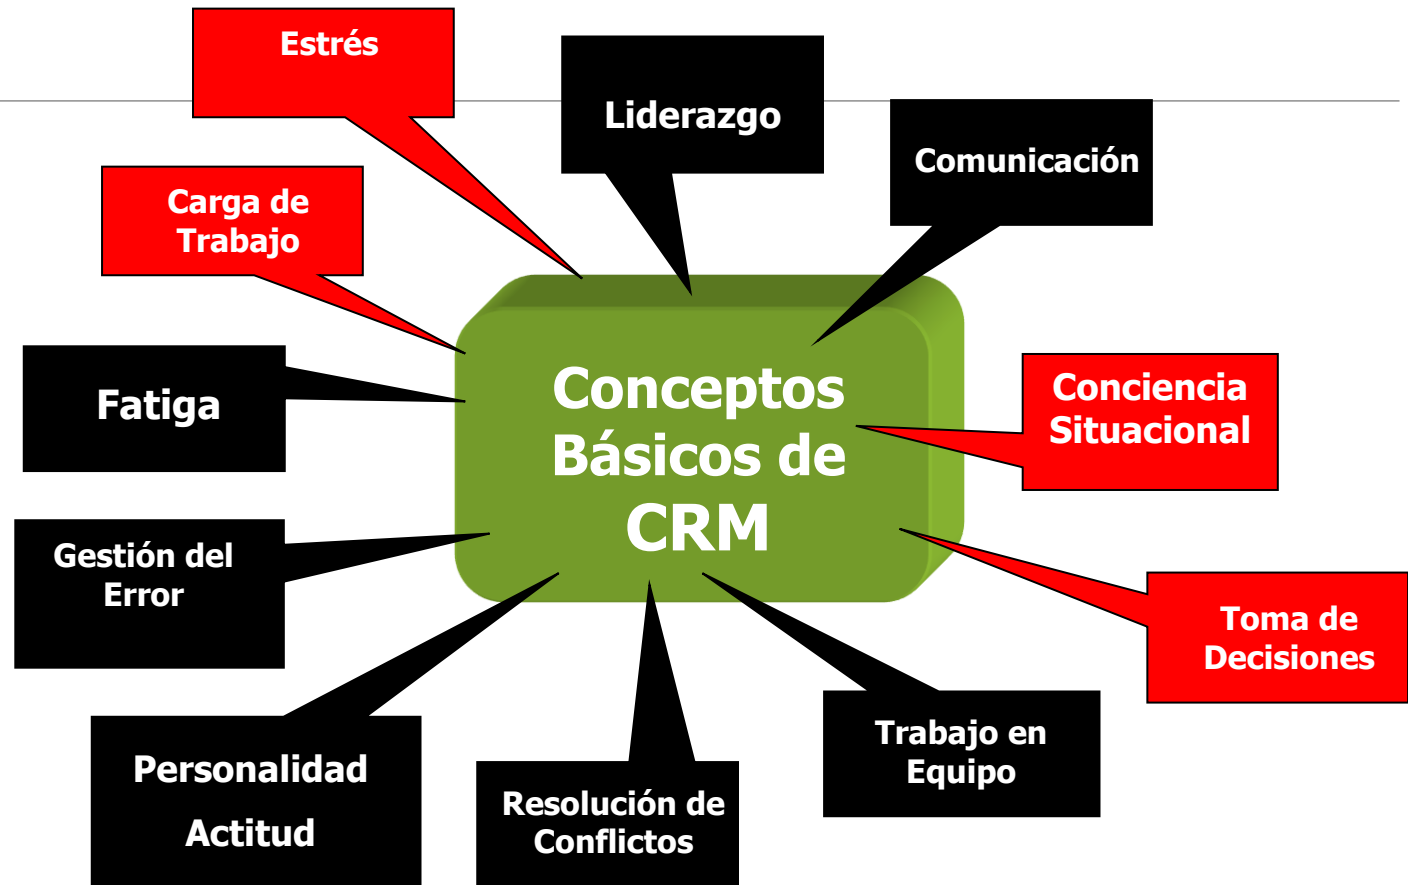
Estrés

Liderazgo

Comunicación

Carga de Trabajo

Fatiga

Conceptos Básicos de CRM

Conciencia Situacional

Gestión del Error

Toma de Decisiones

Personalidad

Actitud

Resolución de Conflictos

Trabajo en Equipo